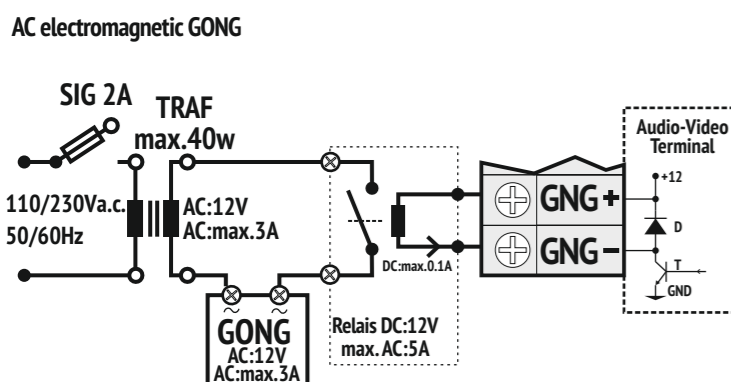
AC electromagnetic GONG

SIG 2A

TRAF
max.40w

110/230Va.c.
50/60Hz

AC:12V
AC:max.3A

~ ~

GONG
AC:12V
AC:max.3A

Relais DC:12V
max. AC:5A

DC:max.0.1A

GNG +
GNG –

Audio-Video
Terminal

+12

D

T

GND